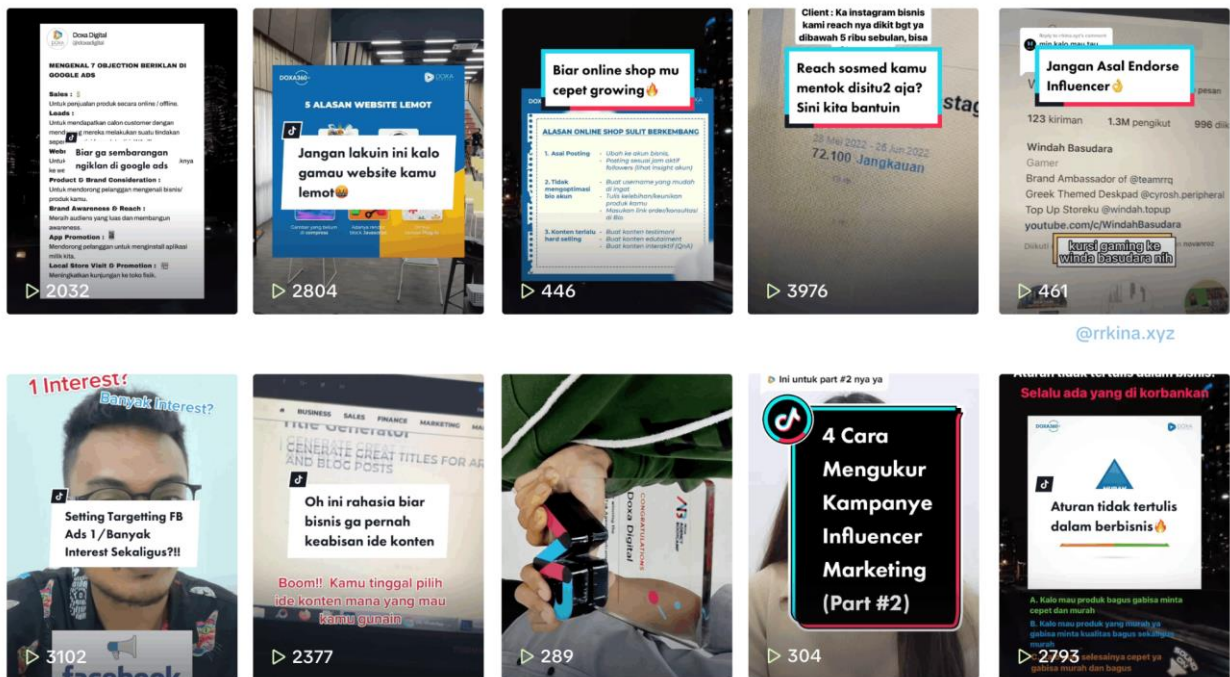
Doxa Digital
@doxadigital

MENGENAL 7 OBJECTION BERIKLAN DI GOOGLE ADS

Sales :
Untuk penjualan produk secara online / offline.
Leads :
Untuk mendapatkan calon customer dengan mend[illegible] mereka melakukan suatu tindakan seper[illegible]
Web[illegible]
Untu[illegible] nya
Product & Brand Consideration :
Untuk mendorong pelanggan mengenali brand/ produk kamu.
Brand Awareness & Reach :
Meraih audiens yang luas dan membangun awareness.
App Promotion :
Mendorong pelanggan untuk menginstall aplikasi milik kita.
Local Store Visit & Promotion :
Meningkatkan kunjungan ke toko fisik.

Biar ga sembarangan ngiklan di google ads

2032

DOXA360 DOXA
5 ALASAN WEBSITE LEMOT
Jangan lakuin ini kalo gamau website kamu lemot😩

2804

Biar online shop mu cepet growing🔥
ALASAN ONLINE SHOP SULIT BERKEMBANG
1. Asal Posting
2. Tidak mengoptimasi bio akun
3. Konten terlalu hard selling
Ubah ke akun bisnis
Posting sesuai jam aktif followers (lihat insight akun)
Buat username yang mudah di ingat
Tulis kelebihan/keunikan produk kamu
Masukan link order/konsultasi di Bio
Buat konten testimoni
Buat konten edutaiment
Buat konten interaktif (QnA)

446

Client : Ka instagram bisnis kami reach nya dikit bgt ya dibawah 5 ribu sebulan, bisa
Reach sosmed kamu mentok disitu2 aja? Sini kita bantuin
28 Mei 2022 - 26 Jun 2022
72.100 Jangkauan

3976

Reply to rrkina.xyz's comment
min kalo mau tau
Jangan Asal Endorse Influencer👌
123 kiriman 1.3M pengikut 996 diik
Windah Basudara
Gamer
Brand Ambassador of @teamrrq
Greek Themed Deskpad @cyrosh.peripheral
Top Up Storeku @windah.topup
youtube.com/c/WindahBasudara
Diikuti
kursi gaming ke winda basudara nih

461

@rrkina.xyz

1 Interest?
Banyak Interest?
Setting Targetting FB Ads 1 / Banyak Interest Sekaligus?!!

3102

BUSINESS SALES FINANCE MARKETING
Title Generator
GENERATE GREAT TITLES FOR AR AND BLOG POSTS
Oh ini rahasia biar bisnis ga pernah keabisan ide konten
Boom!! Kamu tinggal pilih ide konten mana yang mau kamu gunain

2377

CONGRATULATIONS
Doxa Digital

289

Ini untuk part #2 nya ya
4 Cara Mengukur Kampanye Influencer Marketing (Part #2)

304

Aturan tidak tertulis bisnis:
Selalu ada yang di korbankan
DOXA360 DOXA
Aturan tidak tertulis dalam berbisnis🔥
A. Kalo mau produk bagus gabisa minta cepet dan murah
B. Kalo mau produk cepat dan murah ya gabisa minta kualitas bagus sekaligus
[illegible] selesainya cepet ya gabisa murah dan bagus

2793